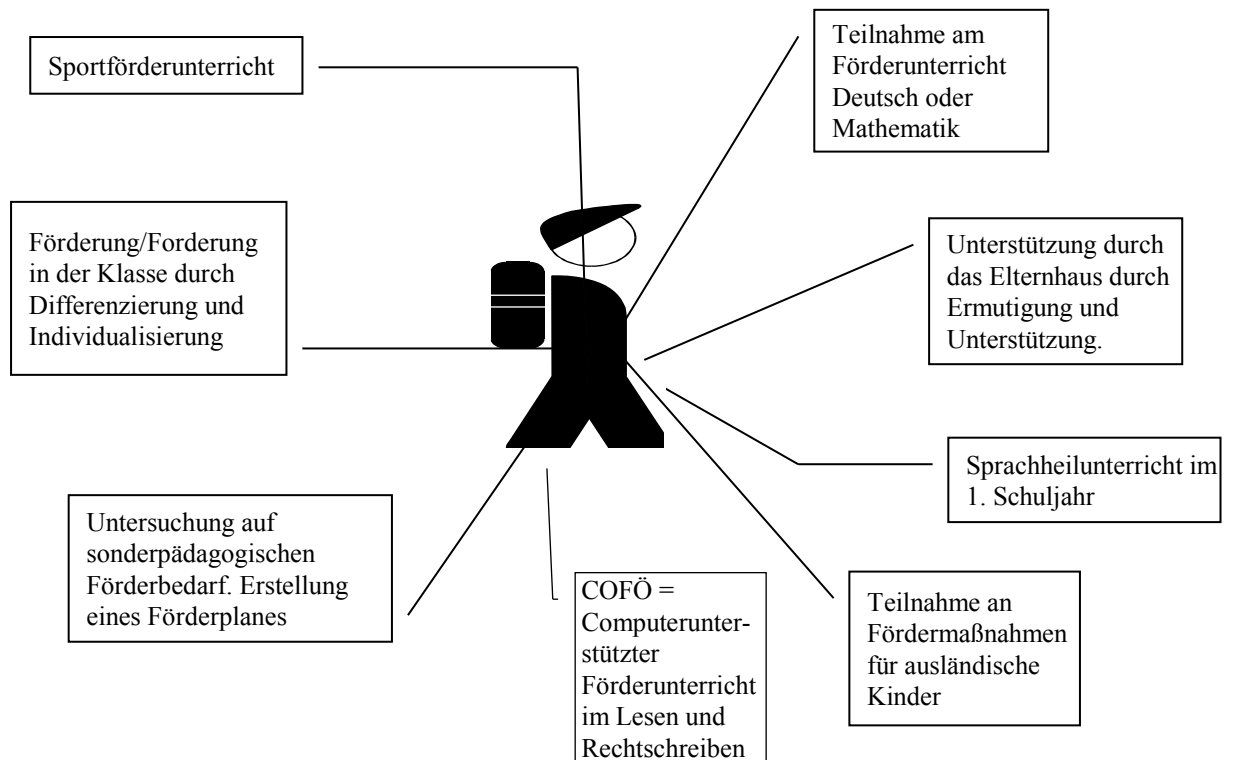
Sportförderunterricht

Teilnahme am Förderunterricht Deutsch oder Mathematik

Förderung/Forderung in der Klasse durch Differenzierung und Individualisierung

Unterstützung durch das Elternhaus durch Ermutigung und Unterstützung.

Sprachheilunterricht im 1. Schuljahr

Untersuchung auf sonderpädagogischen Förderbedarf. Erstellung eines Förderplanes

COFÖ = Computerunterstützter Förderunterricht im Lesen und Rechtschreiben

Teilnahme an Fördermaßnahmen für ausländische Kinder